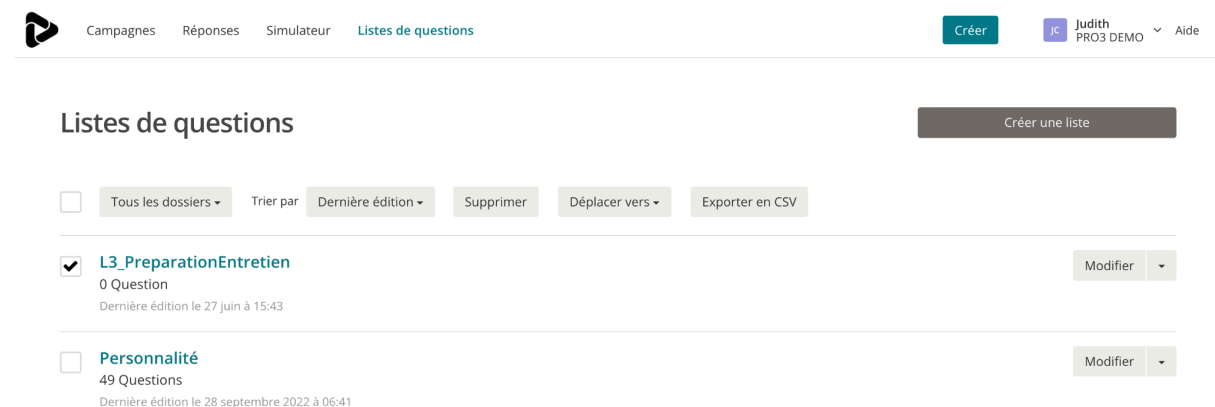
Campagnes Réponses Simulateur Listes de questions

Créer

JC Judith PRO3 DEMO Aide

Listes de questions

Créer une liste

Tous les dossiers Trier par Dernière édition Supprimer Déplacer vers Exporter en CSV

L3_PreparationEntretien
0 Question
Dernière édition le 27 juin à 15:43

Modifier

Personnalité
49 Questions
Dernière édition le 28 septembre 2022 à 06:41

Modifier